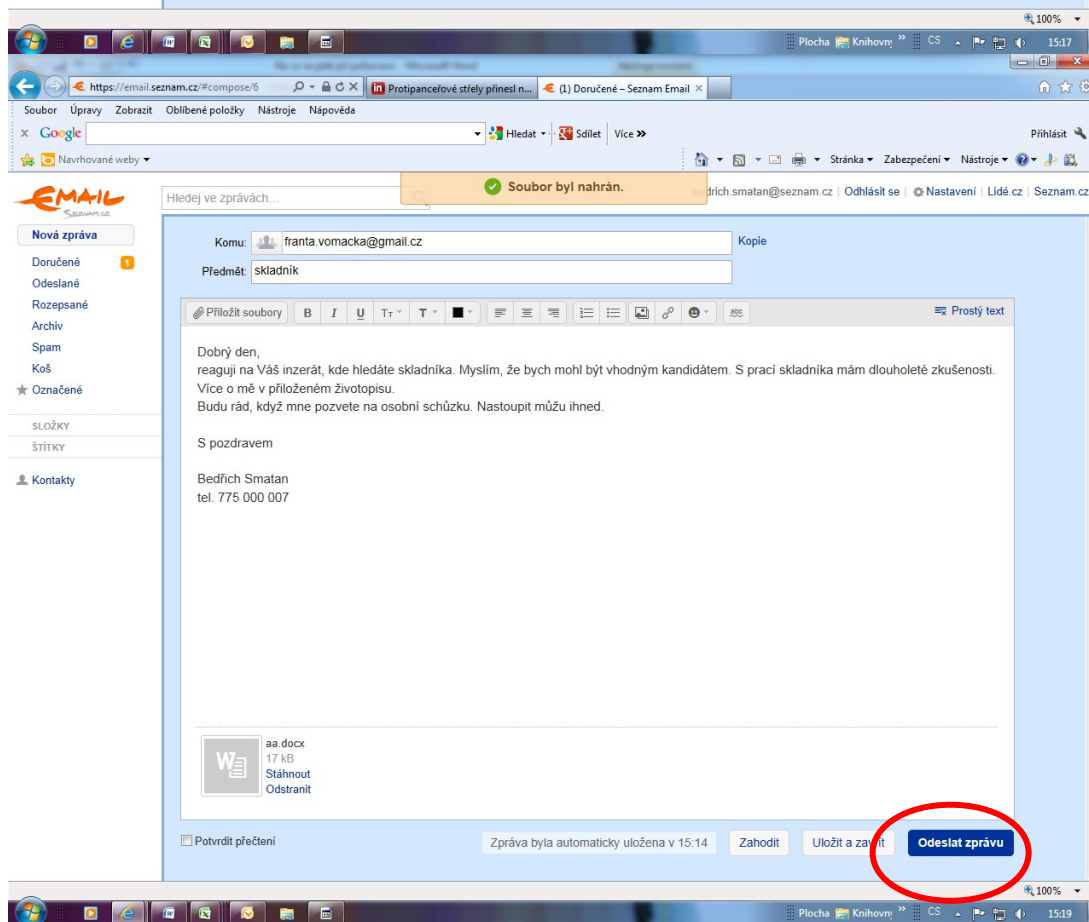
100%

Plocha Knihovny » CS 15:17

https://email.seznam.cz/#compose/6
Protipancéřové střely přinesl n...
(1) Doručené – Seznam Email

Soubor Úpravy Zobrazit Oblíbené položky Nástroje Nápověda

Google Hledat Sdílet Více » Přihlásit

Navrhované weby

Stránka Zabezpečení Nástroje

EMAIL
Seznam.cz

Hledej ve zprávách...

Soubor byl nahrán.

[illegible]drich.smatan@seznam.cz | Odhlásit se | Nastavení | Lidé.cz | Seznam.cz

Nová zpráva
Doručené 1
Odeslané
Rozepsané
Archiv
Spam
Koš
Označené

SLOŽKY
ŠTÍTKY

Kontakty

Komu: franta.vomacka@gmail.cz Kopie
Předmět: skladník

Přiložit soubory B I U Tт T Prostý text

Dobrý den,
reaguji na Váš inzerát, kde hledáte skladníka. Myslím, že bych mohl být vhodným kandidátem. S prací skladníka mám dlouholeté zkušenosti.
Více o mě v přiloženém životopisu.
Budu rád, když mne pozvete na osobní schůzku. Nastoupit můžu ihned.

S pozdravem

Bedřich Smatan
tel. 775 000 007

aa.docx
17 kB
Stáhnout
Odstranit

Potvrdit přečtení

Zpráva byla automaticky uložena v 15:14 Zahodit Uložit a zavřít Odeslat zprávu

100%

Plocha Knihovny » CS 15:19